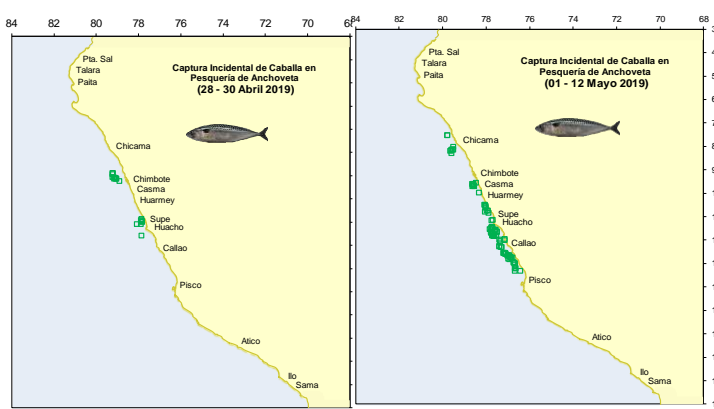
84 82 80 78 76 74 72 70 68

Pta. Sal
Talara
Paita

Captura Incidental de Caballa en Pesquería de Anchoveta
(28 - 30 Abril 2019)

Chicama
Chimbote
Casma
Huarmey
Supe
Huacho
Callao
Pisco
Atico
Ilo
Sama

84 82 80 78 76 74 72 70 68

Pta. Sal
Talara
Paita

Captura Incidental de Caballa en Pesquería de Anchoveta
(01 - 12 Mayo 2019)

Chicama
Chimbote
Casma
Huarmey
Supe
Huacho
Callao
Pisco
Atico
Ilo
Sama